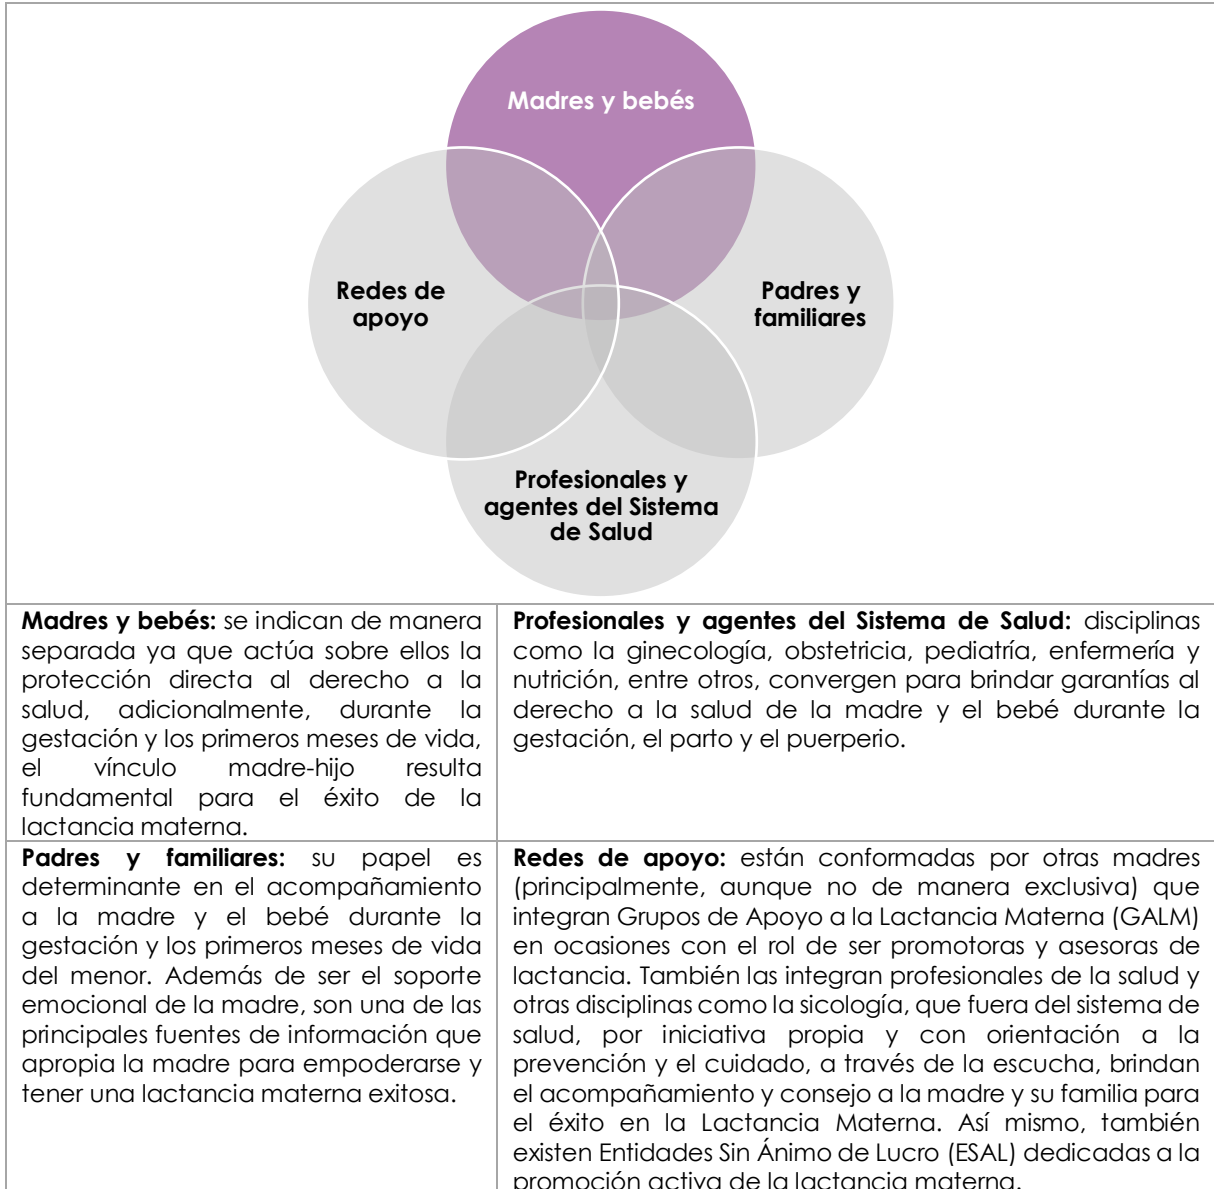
Madres y bebés

Redes de apoyo

Padres y familiares

Profesionales y agentes del Sistema de Salud

| **Madres y bebés:** se indican de manera separada ya que actúa sobre ellos la protección directa al derecho a la salud, adicionalmente, durante la gestación y los primeros meses de vida, el vínculo madre-hijo resulta fundamental para el éxito de la lactancia materna. | **Profesionales y agentes del Sistema de Salud:** disciplinas como la ginecología, obstetricia, pediatría, enfermería y nutrición, entre otros, convergen para brindar garantías al derecho a la salud de la madre y el bebé durante la gestación, el parto y el puerperio. |
|---|---|
| **Padres y familiares:** su papel es determinante en el acompañamiento a la madre y el bebé durante la gestación y los primeros meses de vida del menor. Además de ser el soporte emocional de la madre, son una de las principales fuentes de información que apropia la madre para empoderarse y tener una lactancia materna exitosa. | **Redes de apoyo:** están conformadas por otras madres (principalmente, aunque no de manera exclusiva) que integran Grupos de Apoyo a la Lactancia Materna (GALM) en ocasiones con el rol de ser promotoras y asesoras de lactancia. También las integran profesionales de la salud y otras disciplinas como la sicología, que fuera del sistema de salud, por iniciativa propia y con orientación a la prevención y el cuidado, a través de la escucha, brindan el acompañamiento y consejo a la madre y su familia para el éxito en la Lactancia Materna. Así mismo, también existen Entidades Sin Ánimo de Lucro (ESAL) dedicadas a la promoción activa de la lactancia materna. |